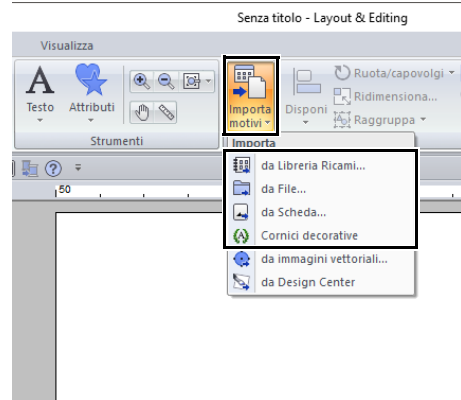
Senza titolo - Layout & Editing

Visualizza

Testo

Attributi

Strumenti

Importa motivi

Disponi

Ruota/capovolgi

Ridimensiona...

Raggruppa

Importa

50

da Libreria Ricami...

da File...

da Scheda...

Cornici decorative

da immagini vettoriali...

da Design Center